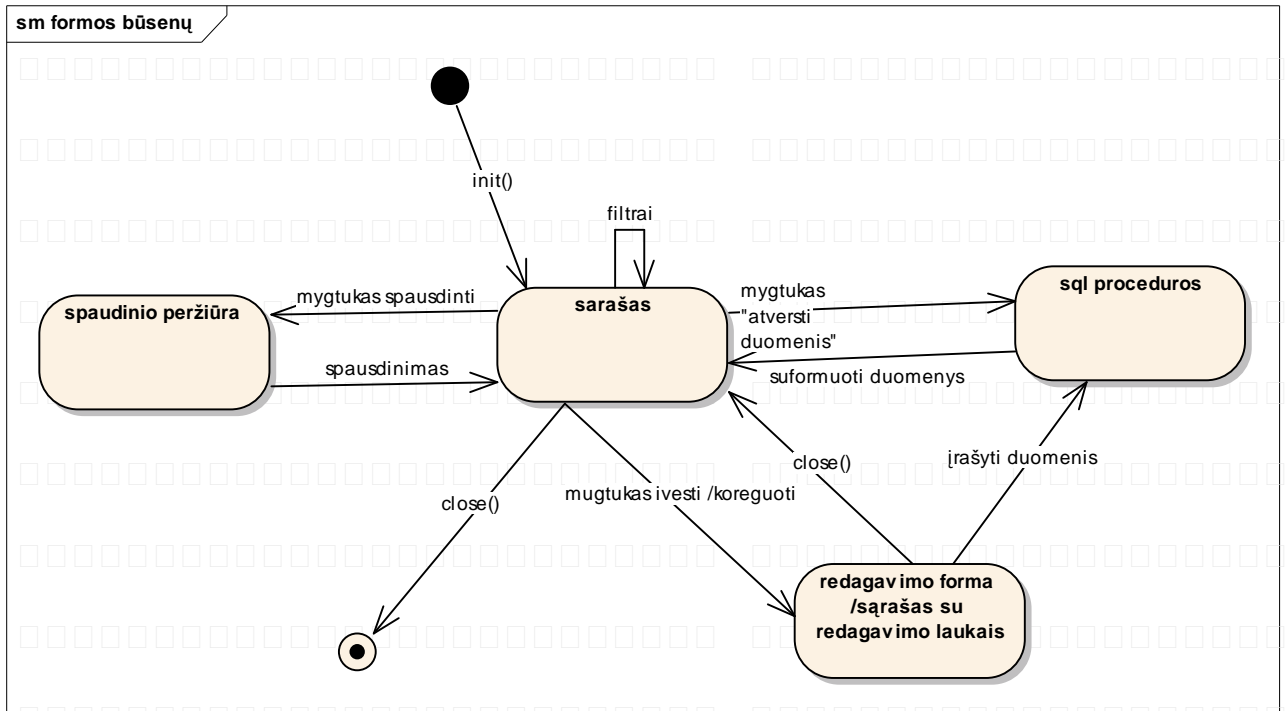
sm formos būsenų

init()

filtrai

spaudinio peržiūra

mygtukas spausdinti

spausdinimas

sarašas

mygtukas "atversti duomenis"

suformuoti duomenys

sql proceduros

close()

įrašyti duomenis

close()

mugtukas ivesti /koreguoti

redagavimo forma /sąrašas su redagavimo laukais